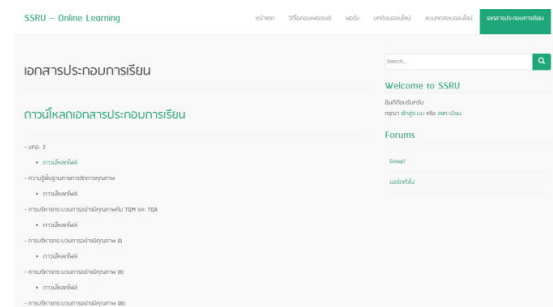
SSRU – Online Learning

หน้าแรก วิดีโอเผยแพร่ ฟอรั่ม บทเรียนออนไลน์ แบบทดสอบออนไลน์ เอกสารประกอบการเรียน

เอกสารประกอบการเรียน

ดาวน์โหลดเอกสารประกอบการเรียน

- มคอ. 3
  - ดาวน์โหลดที่นี่
- ความรู้พื้นฐานทางการบริหารคุณภาพ
  - ดาวน์โหลดที่นี่
- การบริหารกระบวนการอย่างมีคุณภาพกับ TQM และ TQA
  - ดาวน์โหลดที่นี่
- การบริหารกระบวนการอย่างมีคุณภาพ (I)
  - ดาวน์โหลดที่นี่
- การบริหารกระบวนการอย่างมีคุณภาพ (II)
  - ดาวน์โหลดที่นี่
- การบริหารกระบวนการอย่างมีคุณภาพ (III)

Search...

Welcome to SSRU

ยินดีต้อนรับครับ
กรุณา เข้าสู่ระบบ หรือ ลงทะเบียน

Forums

General

บอร์ดทั่วไป